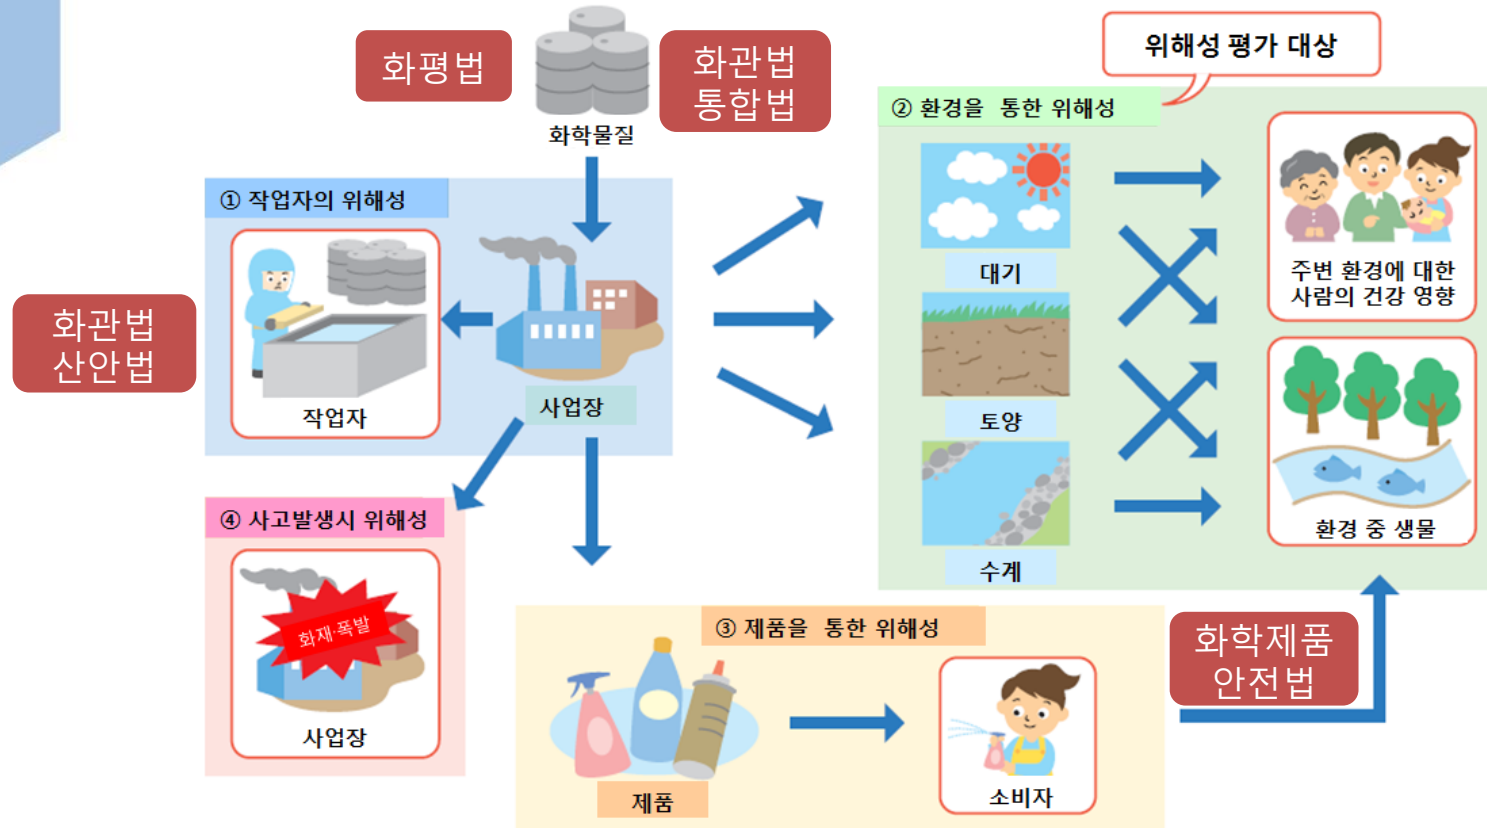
화평법

화학물질

화관법
통합법

위해성 평가 대상

② 환경을 통한 위해성

① 작업자의 위해성

화관법
산안법

작업자

사업장

대기

토양

수계

주변 환경에 대한
사람의 건강 영향

환경 중 생물

④ 사고발생시 위해성

화재 폭발

사업장

③ 제품을 통한 위해성

제품

소비자

화학제품
안전법